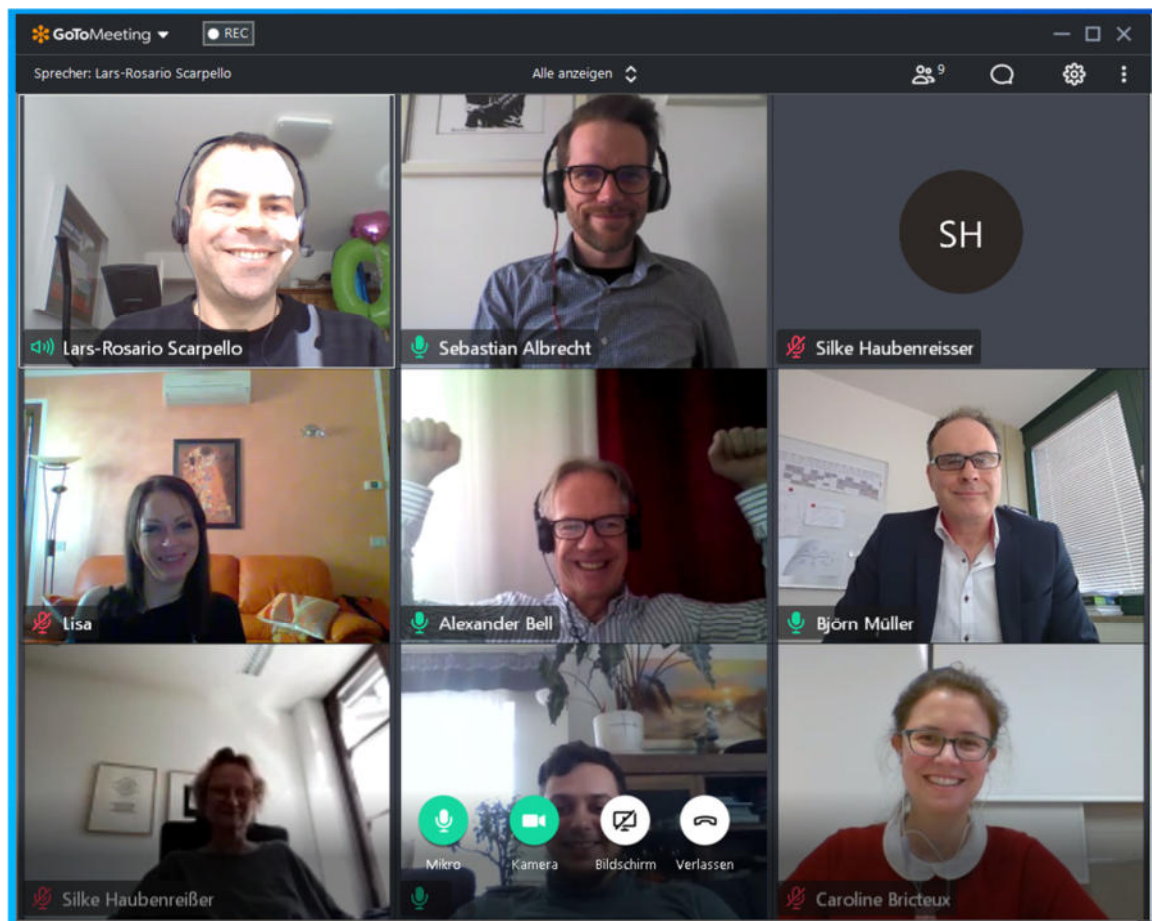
GoToMeeting REC

Sprecher: Lars-Rosario Scarpello

Alle anzeigen

9

SH

Lars-Rosario Scarpello

Sebastian Albrecht

Silke Haubenreisser

Lisa

Alexander Bell

Björn Müller

Silke Haubenreißer

Mikro

Kamera

Bildschirm

Verlassen

Caroline Bricteux